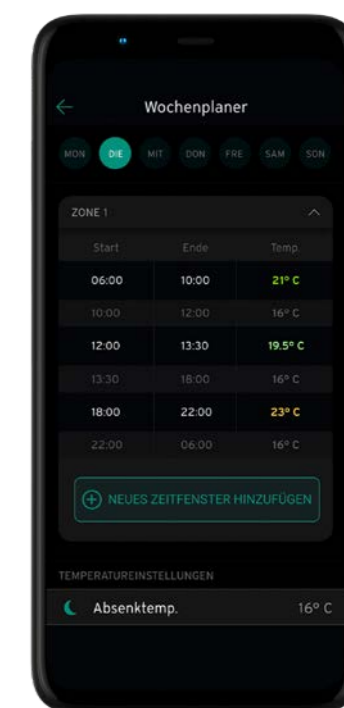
Wochenplaner

MON DIE MIT DON FRE SAM SON

ZONE 1

| Start | Ende | Temp. |
|---|---|---|
| 06:00 | 10:00 | 21° C |
| 10:00 | 12:00 | 16° C |
| 12:00 | 13:30 | 19.5° C |
| 13:30 | 18:00 | 16° C |
| 18:00 | 22:00 | 23° C |
| 22:00 | 06:00 | 16° C |

NEUES ZEITFENSTER HINZUFÜGEN

TEMPERATUREINSTELLUNGEN

Absenktemp. 16° C